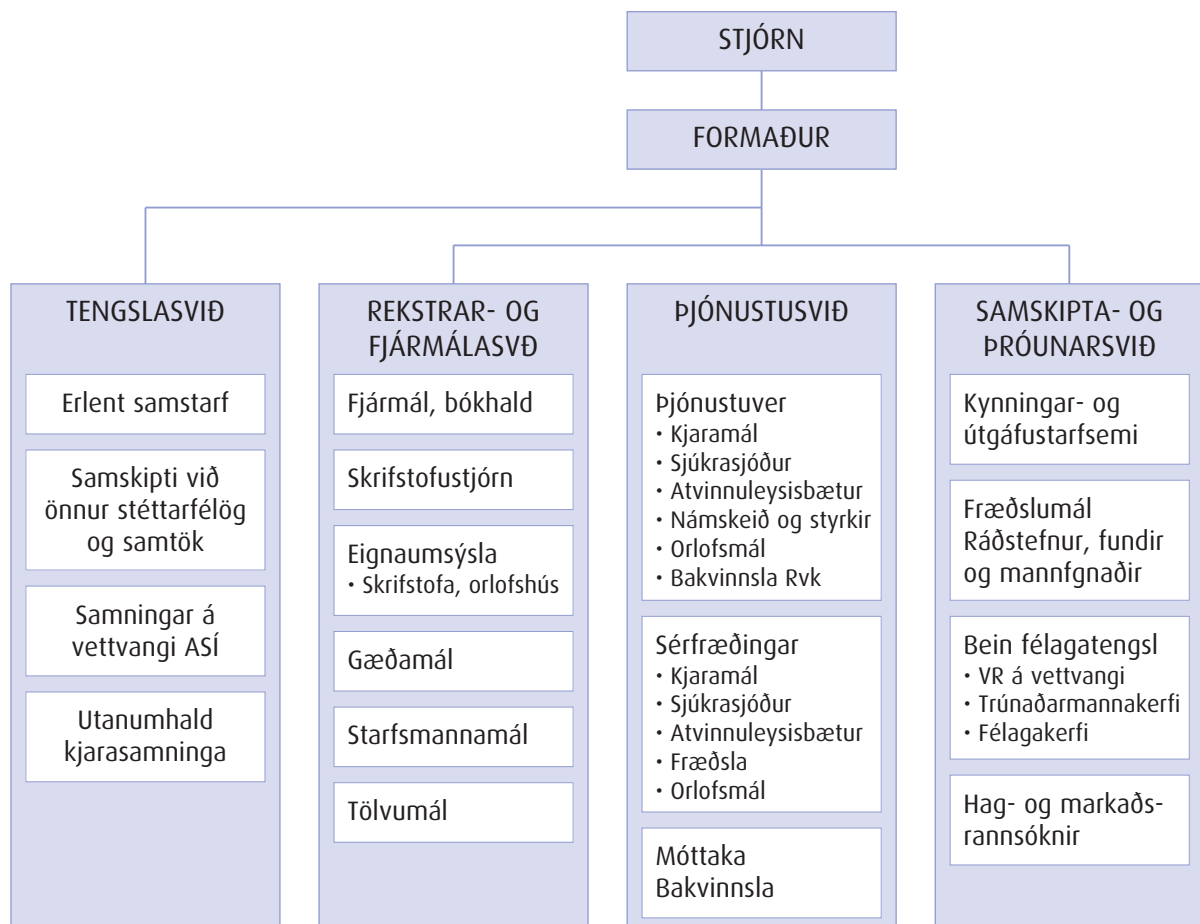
STJÓRN

FORMAÐUR

TENGSLASVIÐ

Erlent samstarf

Samskipti við önnur stéttarfélög og samtök

Samningar á vettvangi ASÍ

Utanumhald kjarasamninga

REKSTRAR- OG FJÁRMÁLASVÐ

Fjármál, bókhald

Skrifstofustjórn

Eignaumsýsla
• Skrifstofa, orlofshús

Gæðamál

Starfsmannamál

Tölvumál

ÞJÓNUSTUSVIÐ

Þjónustuver
• Kjaramál
• Sjúkrasjóður
• Atvinnuleysisbætur
• Námskeið og styrkir
• Orlofsmál
• Bakvinnsla Rvk

Sérfræðingar
• Kjaramál
• Sjúkrasjóður
• Atvinnuleysisbætur
• Fræðsla
• Orlofsmál

Móttaka
Bakvinnsla

SAMSKIPTA- OG ÞRÓUNARSVIÐ

Kynningar- og útgáfustarfsemi

Fræðslumál
Ráðstefnur, fundir og mannfgnaðir

Bein félagatengsl
• VR á vettvangi
• Trúnaðarmannakerfi
• Félagakerfi

Hag- og markaðsrannsóknir